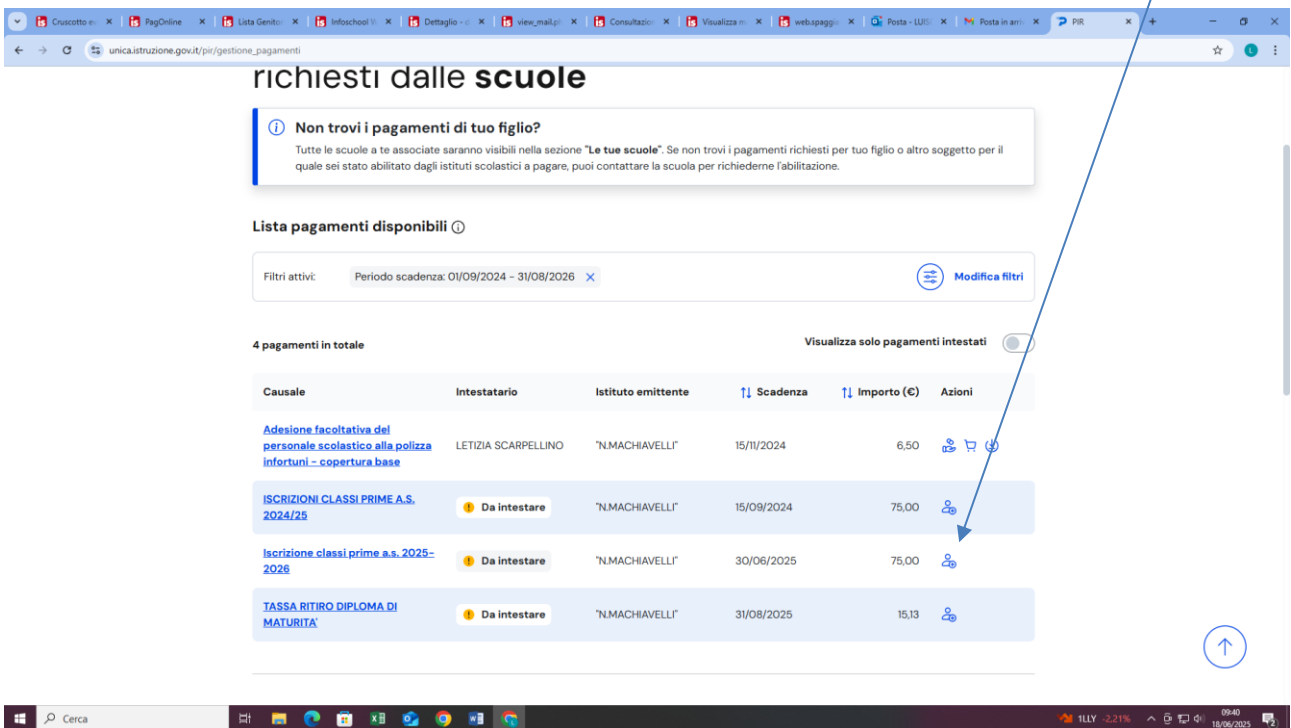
Cruscotto e | PagOnline | Lista Genito | Infoschool | Dettaglio - | view_mail.p | Consultazio | Visualizza | web.spaggi | Posta - LUIS | Posta in arri | PIR

unica.istruzione.gov.it/pir/gestione_pagamenti

richiesti dalle **scuole**

**Non trovi i pagamenti di tuo figlio?**
Tutte le scuole a te associate saranno visibili nella sezione "**Le tue scuole**". Se non trovi i pagamenti richiesti per tuo figlio o altro soggetto per il quale sei stato abilitato dagli istituti scolastici a pagare, puoi contattare la scuola per richiederne l'abilitazione.

**Lista pagamenti disponibili**

Filtri attivi: Periodo scadenza: 01/09/2024 - 31/08/2026 ✕ **Modifica filtri**

**4 pagamenti in totale**

**Visualizza solo pagamenti intestati**

| Causale | Intestatario | Istituto emittente | Scadenza | Importo (€) | Azioni |
|---|---|---|---|---|---|
| Adesione facoltativa del personale scolastico alla polizza infortuni - copertura base | LETIZIA SCARPELLINO | "N.MACHIAVELLI" | 15/11/2024 | 6,50 | |
| ISCRIZIONI CLASSI PRIME A.S. 2024/25 | Da intestare | "N.MACHIAVELLI" | 15/09/2024 | 75,00 | |
| Iscrizione classi prime a.s. 2025-2026 | Da intestare | "N.MACHIAVELLI" | 30/06/2025 | 75,00 | |
| TASSA RITIRO DIPLOMA DI MATURITA' | Da intestare | "N.MACHIAVELLI" | 31/08/2025 | 15,13 | |

Cerca

1LLY -2,21%
09:40
18/06/2025